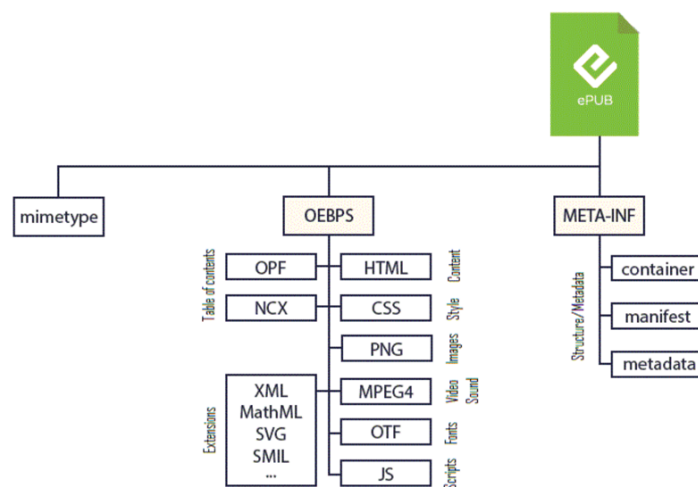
ePUB

mimetype

OEBPS

META-INF

Table of contents

OPF

NCX

HTML

Content

CSS

Style

PNG

Images

Extensions

XML
MathML
SVG
SMIL
...

MPEG4

Video
Sound

OTF

Fonts

JS

Scripts

Structure/Metadata

container

manifest

metadata